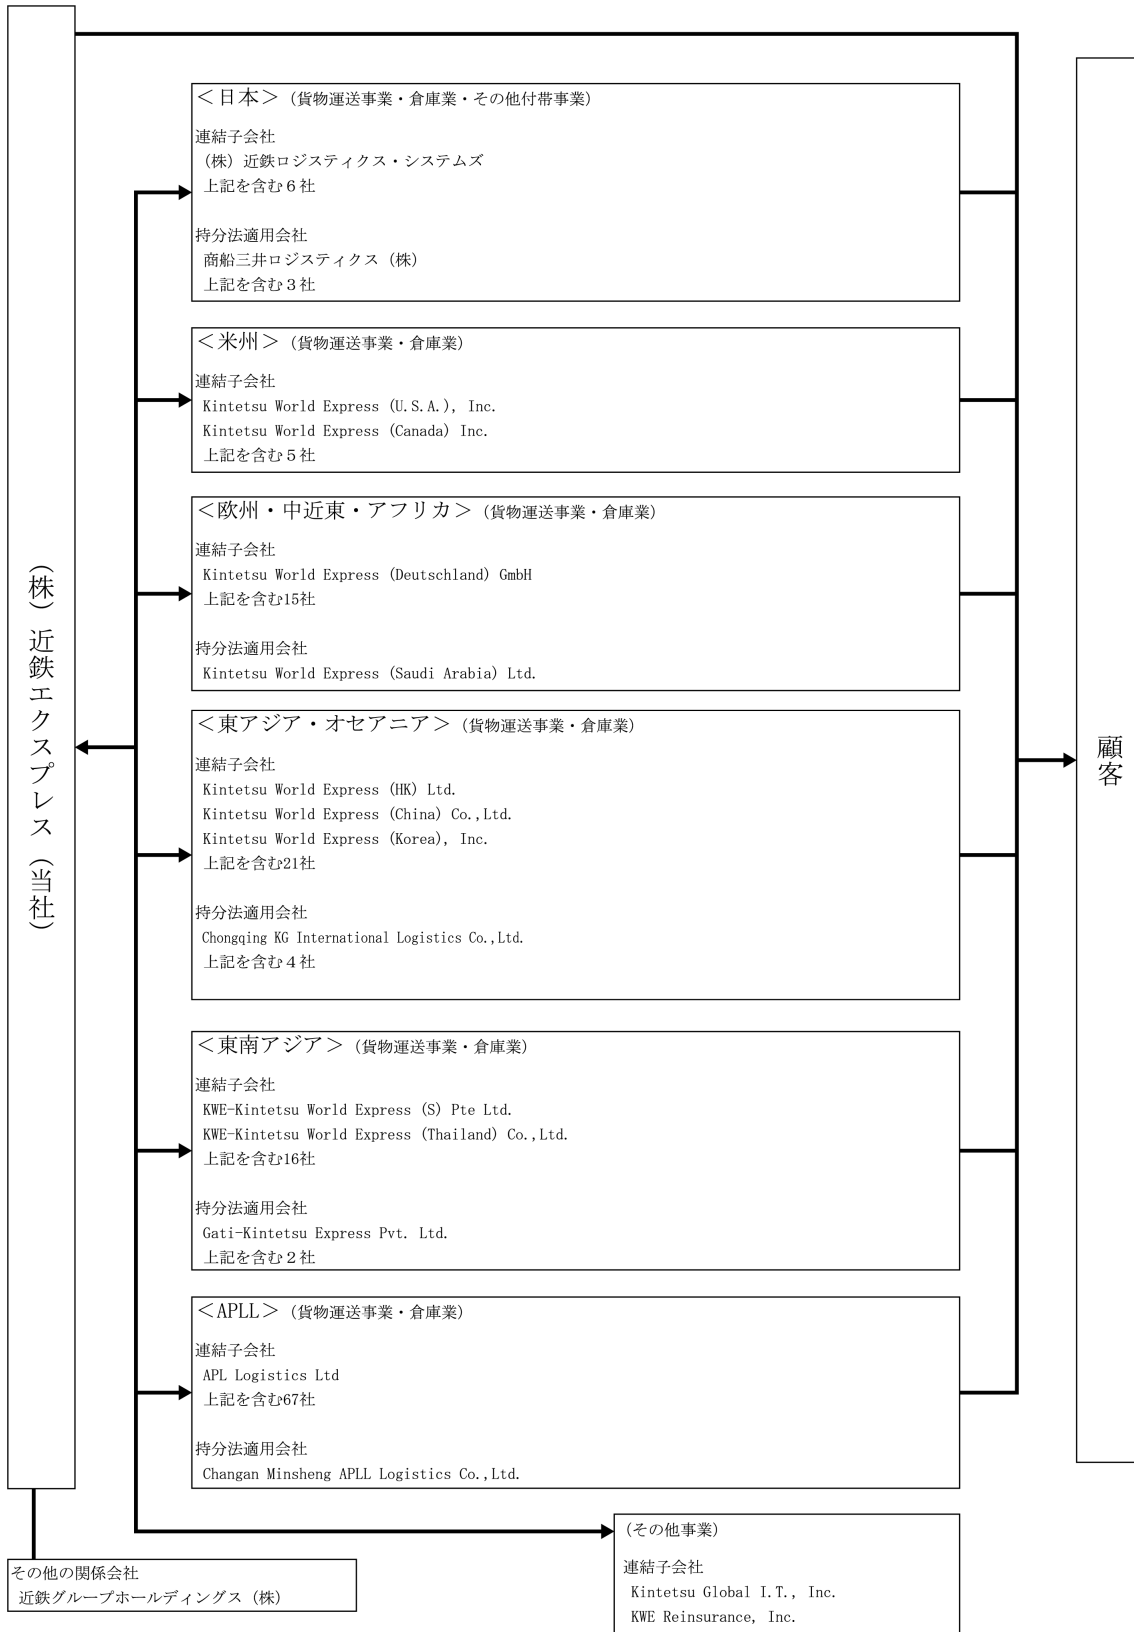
(株)近鉄エクスプレス(当社)

<日本>(貨物運送事業・倉庫業・その他付帯事業)
連結子会社
(株)近鉄ロジスティクス・システムズ
上記を含む6社

持分法適用会社
商船三井ロジスティクス(株)
上記を含む3社

<米州>(貨物運送事業・倉庫業)
連結子会社
Kintetsu World Express (U.S.A.), Inc.
Kintetsu World Express (Canada) Inc.
上記を含む5社

<欧州・中近東・アフリカ>(貨物運送事業・倉庫業)
連結子会社
Kintetsu World Express (Deutschland) GmbH
上記を含む15社

持分法適用会社
Kintetsu World Express (Saudi Arabia) Ltd.

<東アジア・オセアニア>(貨物運送事業・倉庫業)
連結子会社
Kintetsu World Express (HK) Ltd.
Kintetsu World Express (China) Co.,Ltd.
Kintetsu World Express (Korea), Inc.
上記を含む21社

持分法適用会社
Chongqing KG International Logistics Co.,Ltd.
上記を含む4社

<東南アジア>(貨物運送事業・倉庫業)
連結子会社
KWE-Kintetsu World Express (S) Pte Ltd.
KWE-Kintetsu World Express (Thailand) Co.,Ltd.
上記を含む16社

持分法適用会社
Gati-Kintetsu Express Pvt. Ltd.
上記を含む2社

<APLL>(貨物運送事業・倉庫業)
連結子会社
APL Logistics Ltd
上記を含む67社

持分法適用会社
Changan Minsheng APLL Logistics Co.,Ltd.

顧客

その他の関係会社
近鉄グループホールディングス(株)

(その他事業)
連結子会社
Kintetsu Global I.T., Inc.
KWE Reinsurance, Inc.